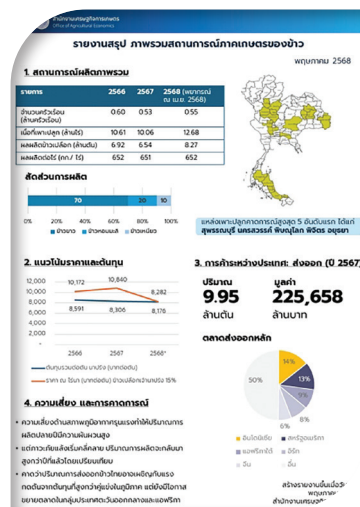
สำนักงานเศรษฐกิจการเกษตร
Office of Agricultural Economics

รายงานสรุป ภาพรวมสถานการณ์ภาคเกษตรของข้าว

พฤษภาคม 2568

1. สถานการณ์ผลิตภาพรวม

| รายการ | 2566 | 2567 | 2568 (พยากรณ์ ณ เม.ย. 2568) |
|---|---|---|---|
| จำนวนครัวเรือน (ล้านครัวเรือน) | 0.60 | 0.53 | 0.55 |
| เนื้อที่เพาะปลูก (ล้านไร่) | 10.61 | 10.06 | 12.68 |
| ผลผลิตข้าวเปลือก (ล้านตัน) | 6.92 | 6.54 | 8.27 |
| ผลผลิตต่อไร่ (กก./ ไร่) | 652 | 651 | 652 |

แหล่งเพาะปลูกภาคกลางที่สำคัญสูงสุด 5 อันดับแรก ได้แก่ สุพรรณบุรี นครสวรรค์ พิษณุโลก พิจิตร อยุธยา

สัดส่วนการผลิต

70 | 20 | 10

0% 20% 40% 60% 80% 100%

ข้าวนาปี ข้าวหอมมะลิ ข้าวเหนียว

2. แนวโน้มราคาและต้นทุน

12,000
10,000
8,000
6,000
4,000
2,000
0

10,172 10,840 8,282
8,591 8,306 8,176

2566 2567 2566*

ต้นทุนรวมต่อตัน นาปรัง (บาท/ตัน)
ราคา ณ ไร่นา (บาท/ตัน) ข้าวเปลือกเจ้าความชื้น 15%

3. การค้าระหว่างประเทศ: ส่งออก (ปี 2567)

ปริมาณ
9.95
ล้านตัน

มูลค่า
225,658
ล้านบาท

ตลาดส่งออกหลัก

14%
13%
8%
8%
6%
50%

อินโดนีเซีย สหรัฐอเมริกา
แอฟริกาใต้ อิรัก
จีน อื่นๆ

4. ความเสี่ยง และการคาดการณ์

• ความเสี่ยงด้านสภาพภูมิอากาศรุนแรงทำให้ปริมาณการผลิตปลายปีมีความผันผวนสูง

• แต่ภาวะเกี่ยวเนื่องของราคาตลาดโลก ปริมาณการผลิตกลับมาสูงกว่าปีที่แล้วโดยเปรียบเทียบ

• คาดว่าปริมาณการส่งออกข้าวไทยอาจเผชิญกับแรงกดดันจากอินเดียที่กลับมาส่งออก แต่ยังมีโอกาสขยายตลาดในกลุ่มประเทศตะวันออกกลางและแอฟริกา

สร้างรายงานขึ้นเมื่อ: พฤษภาคม
สำนักงานเศรษฐ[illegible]